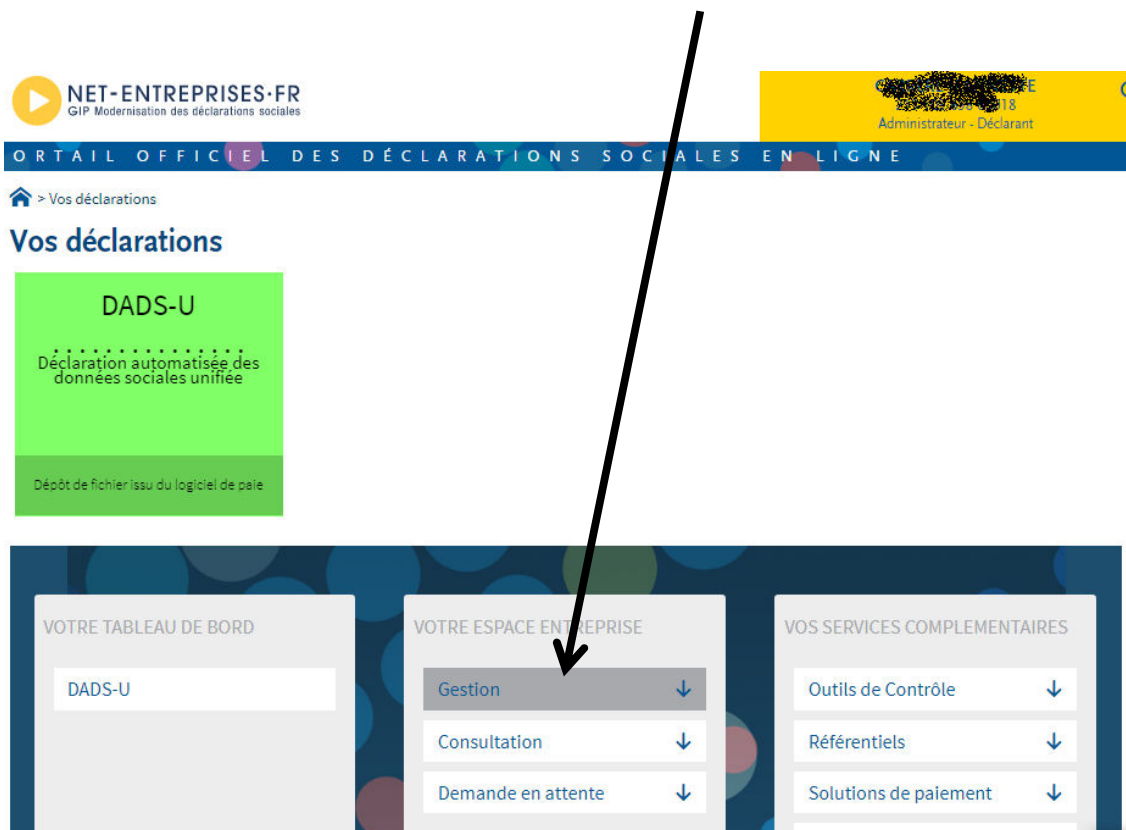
NET-ENTREPRISES·FR
GIP Modernisation des déclarations sociales

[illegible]
Administrateur - Déclarant

ORTAIL OFFICIEL DES DÉCLARATIONS SOCIALES EN LIGNE

> Vos déclarations

Vos déclarations

DADS-U

Déclaration automatisée des données sociales unifiée

Dépôt de fichier issu du logiciel de paie

VOTRE TABLEAU DE BORD

DADS-U

VOTRE ESPACE ENTREPRISE

Gestion ↓

Consultation ↓

Demande en attente ↓

VOS SERVICES COMPLEMENTAIRES

Outils de Contrôle ↓

Référentiels ↓

Solutions de paiement ↓